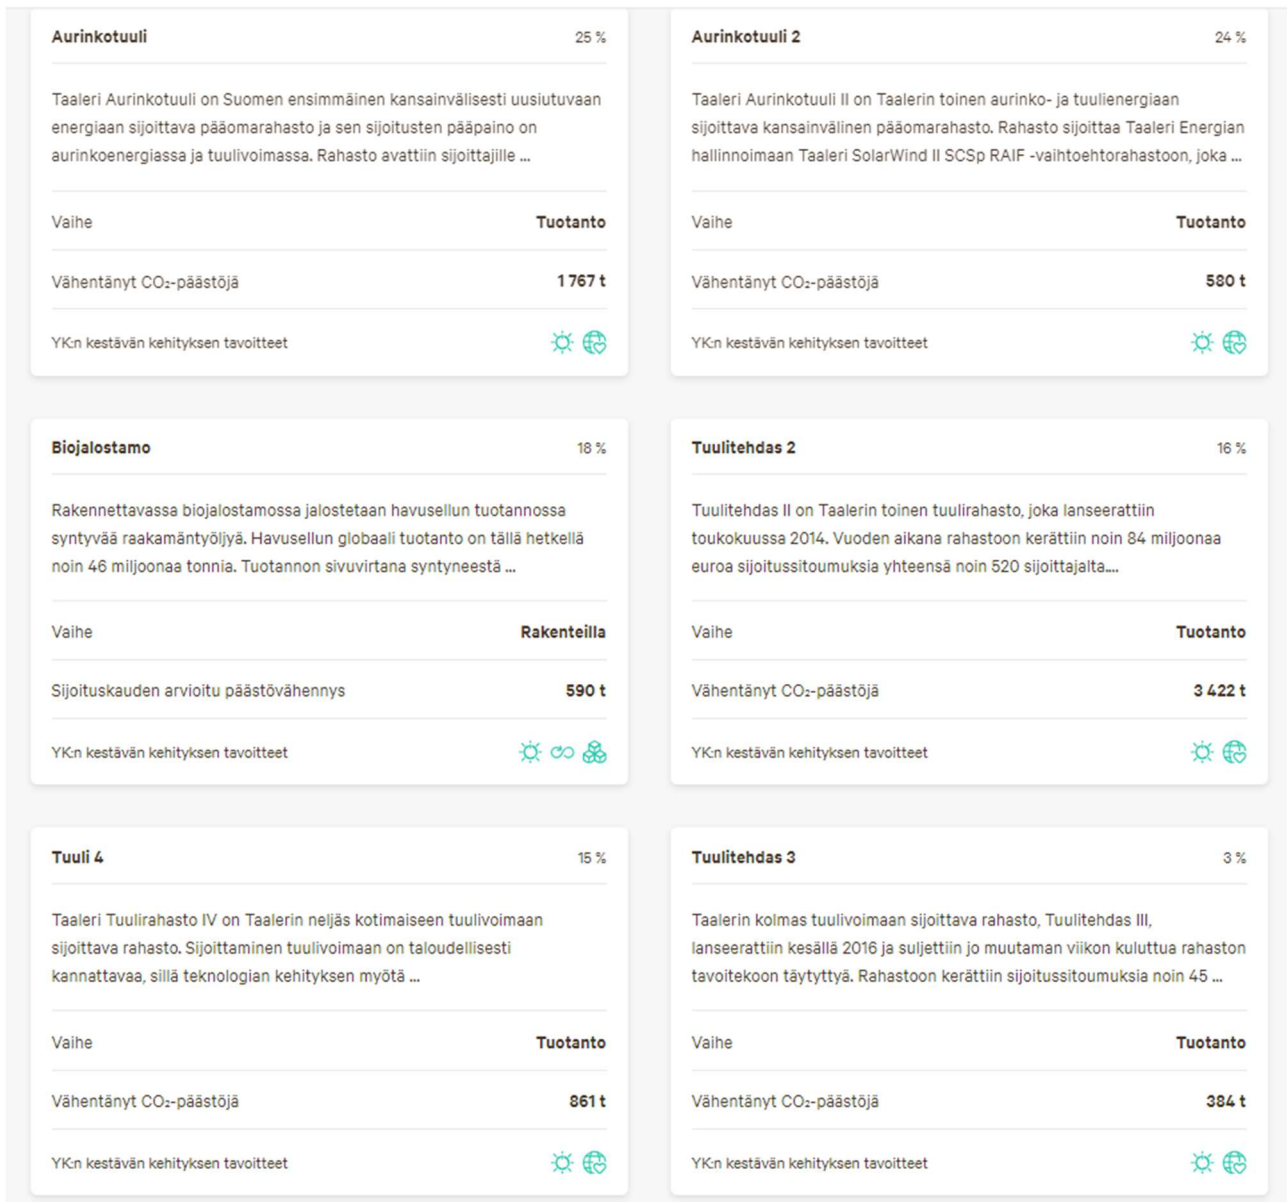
Aurinkotuuli 25 %

Taaleri Aurinkotuuli on Suomen ensimmäinen kansainvälisesti uusiutuvaan energiaan sijoittava pääomarahasto ja sen sijoitusten pääpaino on aurinkoenergiassa ja tuulivoimassa. Rahasto avattiin sijoittajille ...

Vaihe Tuotanto

Vähentänyt $CO_2$-päästöjä 1 767 t

YK:n kestävän kehityksen tavoitteet

Aurinkotuuli 2 24 %

Taaleri Aurinkotuuli II on Taalerin toinen aurinko- ja tuulienergiaan sijoittava kansainvälinen pääomarahasto. Rahasto sijoittaa Taaleri Energian hallinnoimaan Taaleri SolarWind II SCSp RAIF -vaihtoehtorahastoon, joka ...

Vaihe Tuotanto

Vähentänyt $CO_2$-päästöjä 580 t

YK:n kestävän kehityksen tavoitteet

Biojalostamo 18 %

Rakennettavassa biojalostamossa jalostetaan havusellun tuotannossa syntyvää raakamäntyöljyä. Havusellun globaali tuotanto on tällä hetkellä noin 46 miljoonaa tonnia. Tuotannon sivuvirtana syntyneestä ...

Vaihe Rakenteilla

Sijoituskauden arvioitu päästövähennys 590 t

YK:n kestävän kehityksen tavoitteet

Tuulitehdas 2 16 %

Tuulitehdas II on Taalerin toinen tuulirahasto, joka lanseerattiin toukokuussa 2014. Vuoden aikana rahastoon kerättiin noin 84 miljoonaa euroa sijoitussitoumuksia yhteensä noin 520 sijoittajalta....

Vaihe Tuotanto

Vähentänyt $CO_2$-päästöjä 3 422 t

YK:n kestävän kehityksen tavoitteet

Tuuli 4 15 %

Taaleri Tuulirahasto IV on Taalerin neljäs kotimaiseen tuulivoimaan sijoittava rahasto. Sijoittaminen tuulivoimaan on taloudellisesti kannattavaa, sillä teknologian kehityksen myötä ...

Vaihe Tuotanto

Vähentänyt $CO_2$-päästöjä 861 t

YK:n kestävän kehityksen tavoitteet

Tuulitehdas 3 3 %

Taalerin kolmas tuulivoimaan sijoittava rahasto, Tuulitehdas III, lanseerattiin kesällä 2016 ja suljettiin jo muutaman viikon kuluttua rahaston tavoitekoon täytyttyä. Rahastoon kerättiin sijoitussitoumuksia noin 45 ...

Vaihe Tuotanto

Vähentänyt $CO_2$-päästöjä 384 t

YK:n kestävän kehityksen tavoitteet